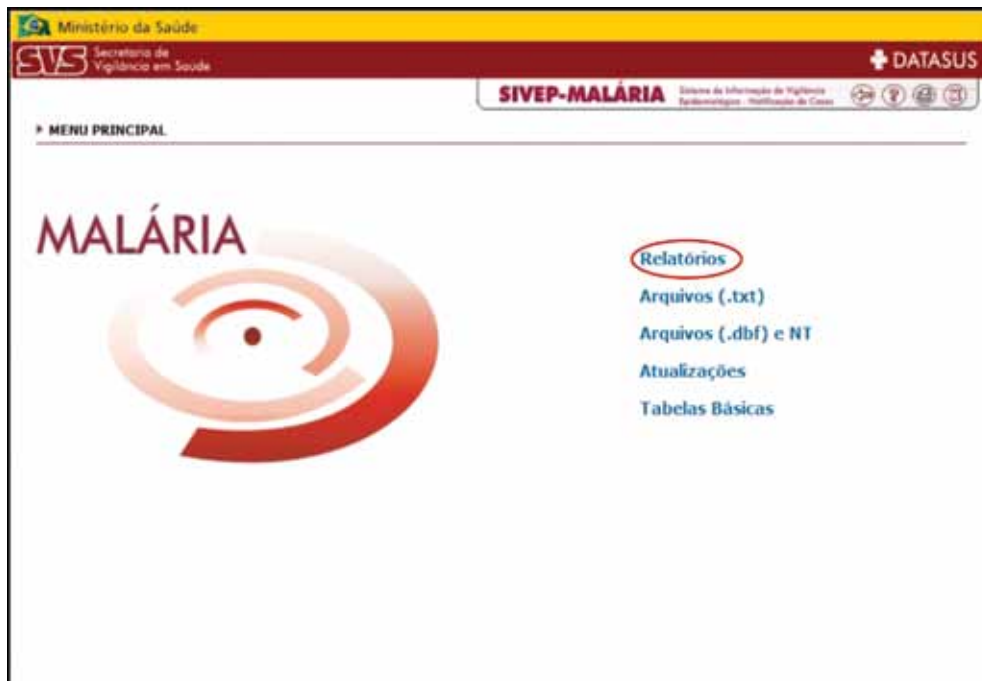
Ministério da Saúde

SVS Secretaria de Vigilância em Saúde

DATASUS

SIVEP-MALÁRIA Sistema de Informação de Vigilância Epidemiológica - Notificação de Casos

▸ MENU PRINCIPAL

MALÁRIA

Relatórios

Arquivos (.txt)

Arquivos (.dbf) e NT

Atualizações

Tabelas Básicas